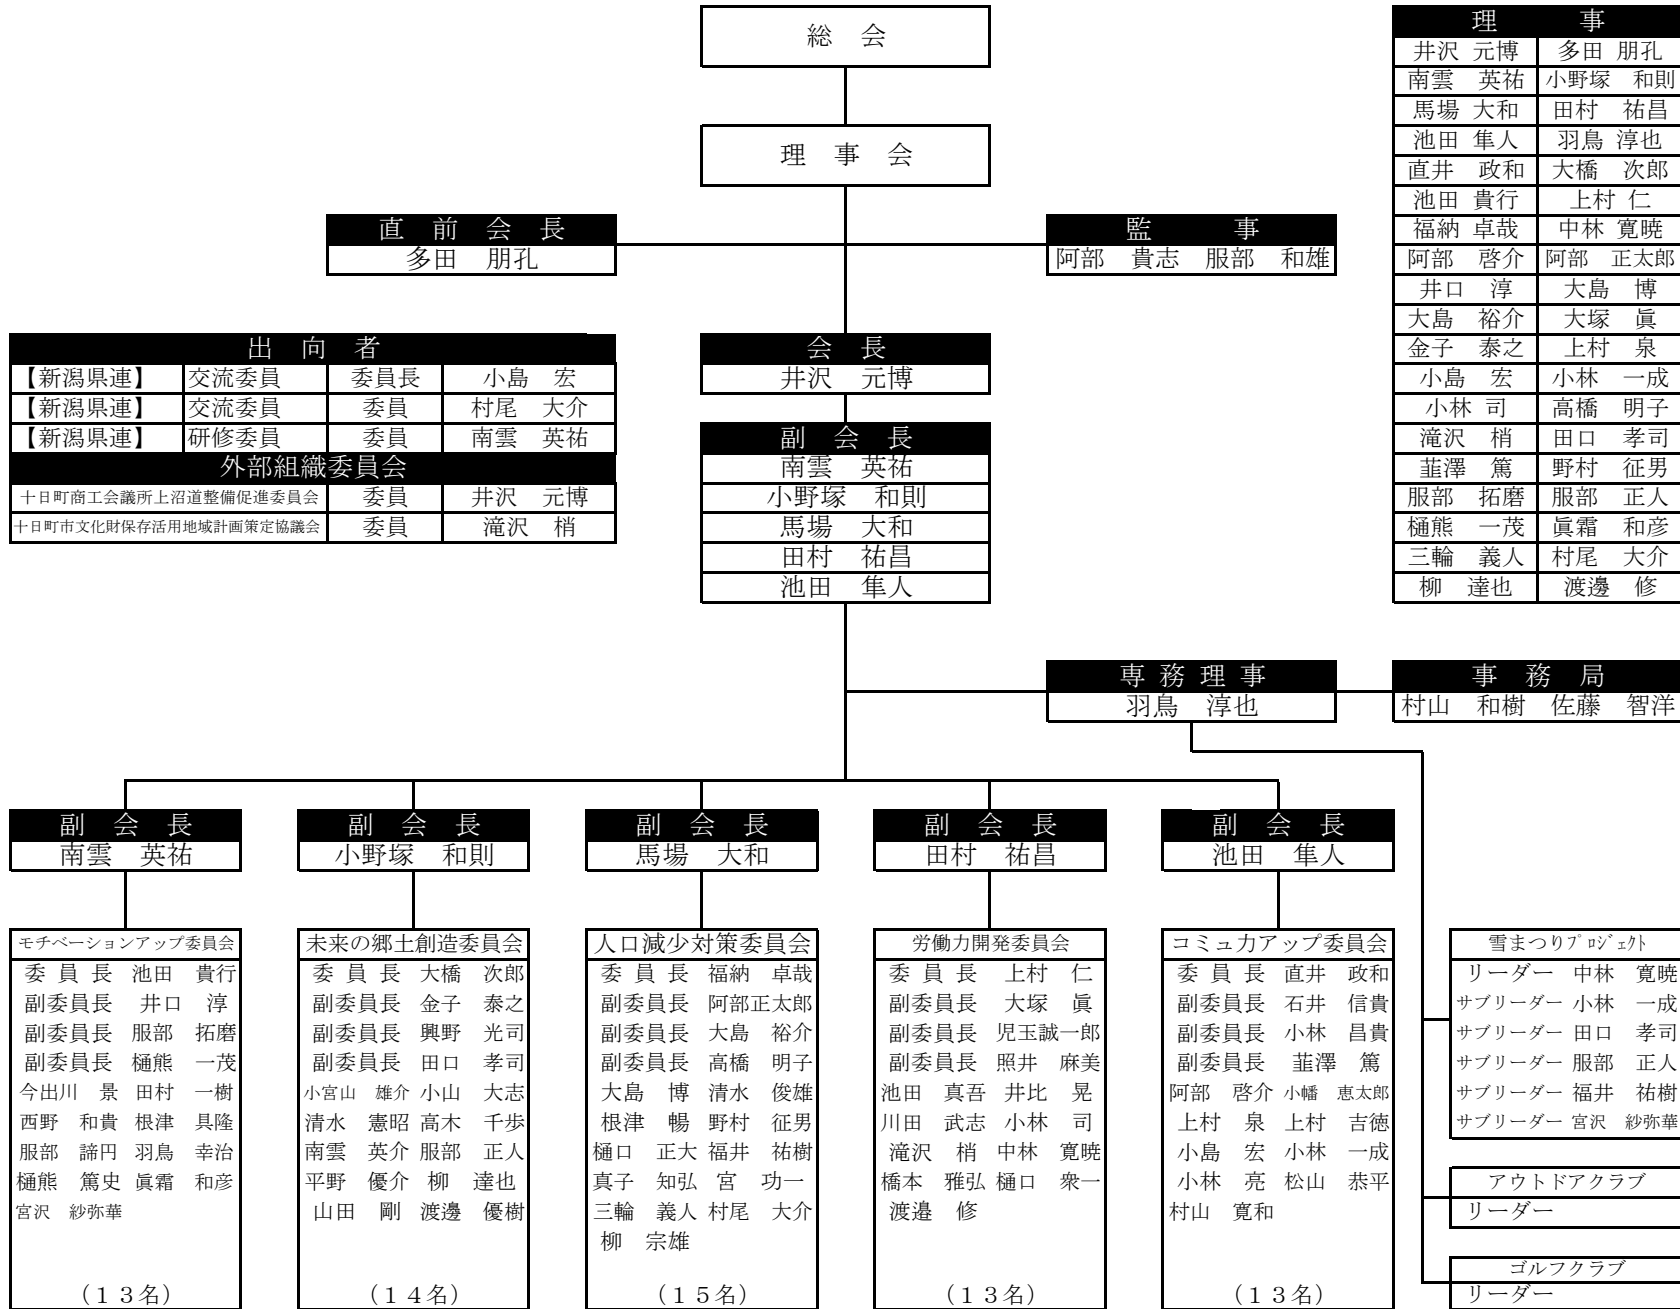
総　会

理　事　会

直　前　会　長
多田　朋孔

監　事
阿部　貴志　服部　和雄

理　事
| 井沢　元博 | 多田　朋孔 |
|---|---|
| 南雲　英祐 | 小野塚　和則 |
| 馬場　大和 | 田村　祐昌 |
| 池田　隼人 | 羽鳥　淳也 |
| 直井　政和 | 大橋　次郎 |
| 池田　貴行 | 上村　仁 |
| 福納　卓哉 | 中林　寛暁 |
| 阿部　啓介 | 阿部　正太郎 |
| 井口　淳 | 大島　博 |
| 大島　裕介 | 大塚　眞 |
| 金子　泰之 | 上村　泉 |
| 小島　宏 | 小林　一成 |
| 小林　司 | 高橋　明子 |
| 滝沢　梢 | 田口　孝司 |
| 韮澤　篤 | 野村　征男 |
| 服部　拓磨 | 服部　正人 |
| 樋熊　一茂 | 眞霜　和彦 |
| 三輪　義人 | 村尾　大介 |
| 柳　達也 | 渡邊　修 |

出　向　者
| 【新潟県連】 | 交流委員 | 委員長 | 小島　宏 |
|---|---|---|---|
| 【新潟県連】 | 交流委員 | 委員 | 村尾　大介 |
| 【新潟県連】 | 研修委員 | 委員 | 南雲　英祐 |

外部組織委員会
| 十日町商工会議所上沼道整備促進委員会 | 委員 | 井沢　元博 |
|---|---|---|
| 十日町市文化財保存活用地域計画策定協議会 | 委員 | 滝沢　梢 |

会　長
井沢　元博

副　会　長
南雲　英祐
小野塚　和則
馬場　大和
田村　祐昌
池田　隼人

専務理事
羽鳥　淳也

事　務　局
村山　和樹　佐藤　智洋

副　会　長
南雲　英祐

モチベーションアップ委員会
委員長　池田　貴行
副委員長　井口　淳
副委員長　服部　拓磨
副委員長　樋熊　一茂
今出川　景　田村　一樹
西野　和貴　根津　具隆
服部　諦円　羽鳥　幸治
樋熊　篤史　眞霜　和彦
宮沢　紗弥華
（１３名）

副　会　長
小野塚　和則

未来の郷土創造委員会
委員長　大橋　次郎
副委員長　金子　泰之
副委員長　興野　光司
副委員長　田口　孝司
小宮山　雄介　小山　大志
清水　憲昭　高木　千歩
南雲　英介　服部　正人
平野　優介　柳　達也
山田　剛　渡邊　優樹
（１４名）

副　会　長
馬場　大和

人口減少対策委員会
委員長　福納　卓哉
副委員長　阿部正太郎
副委員長　大島　裕介
副委員長　高橋　明子
大島　博　清水　俊雄
根津　暢　野村　征男
樋口　正大　福井　祐樹
真子　知弘　宮　功一
三輪　義人　村尾　大介
柳　宗雄
（１５名）

副　会　長
田村　祐昌

労働力開発委員会
委員長　上村　仁
副委員長　大塚　眞
副委員長　児玉誠一郎
副委員長　照井　麻美
池田　真吾　井比　晃
川田　武志　小林　司
滝沢　梢　中林　寛暁
橋本　雅弘　樋口　衆一
渡邉　修
（１３名）

副　会　長
池田　隼人

コミュ力アップ委員会
委員長　直井　政和
副委員長　石井　信貴
副委員長　小林　昌貴
副委員長　韮澤　篤
阿部　啓介　小幡　恵太郎
上村　泉　上村　吉徳
小島　宏　小林　一成
小林　亮　松山　恭平
村山　寛和
（１３名）

雪まつりプロジェクト
リーダー　中林　寛暁
サブリーダー　小林　一成
サブリーダー　田口　孝司
サブリーダー　服部　正人
サブリーダー　福井　祐樹
サブリーダー　宮沢　紗弥華

アウトドアクラブ
リーダー

ゴルフクラブ
リーダー